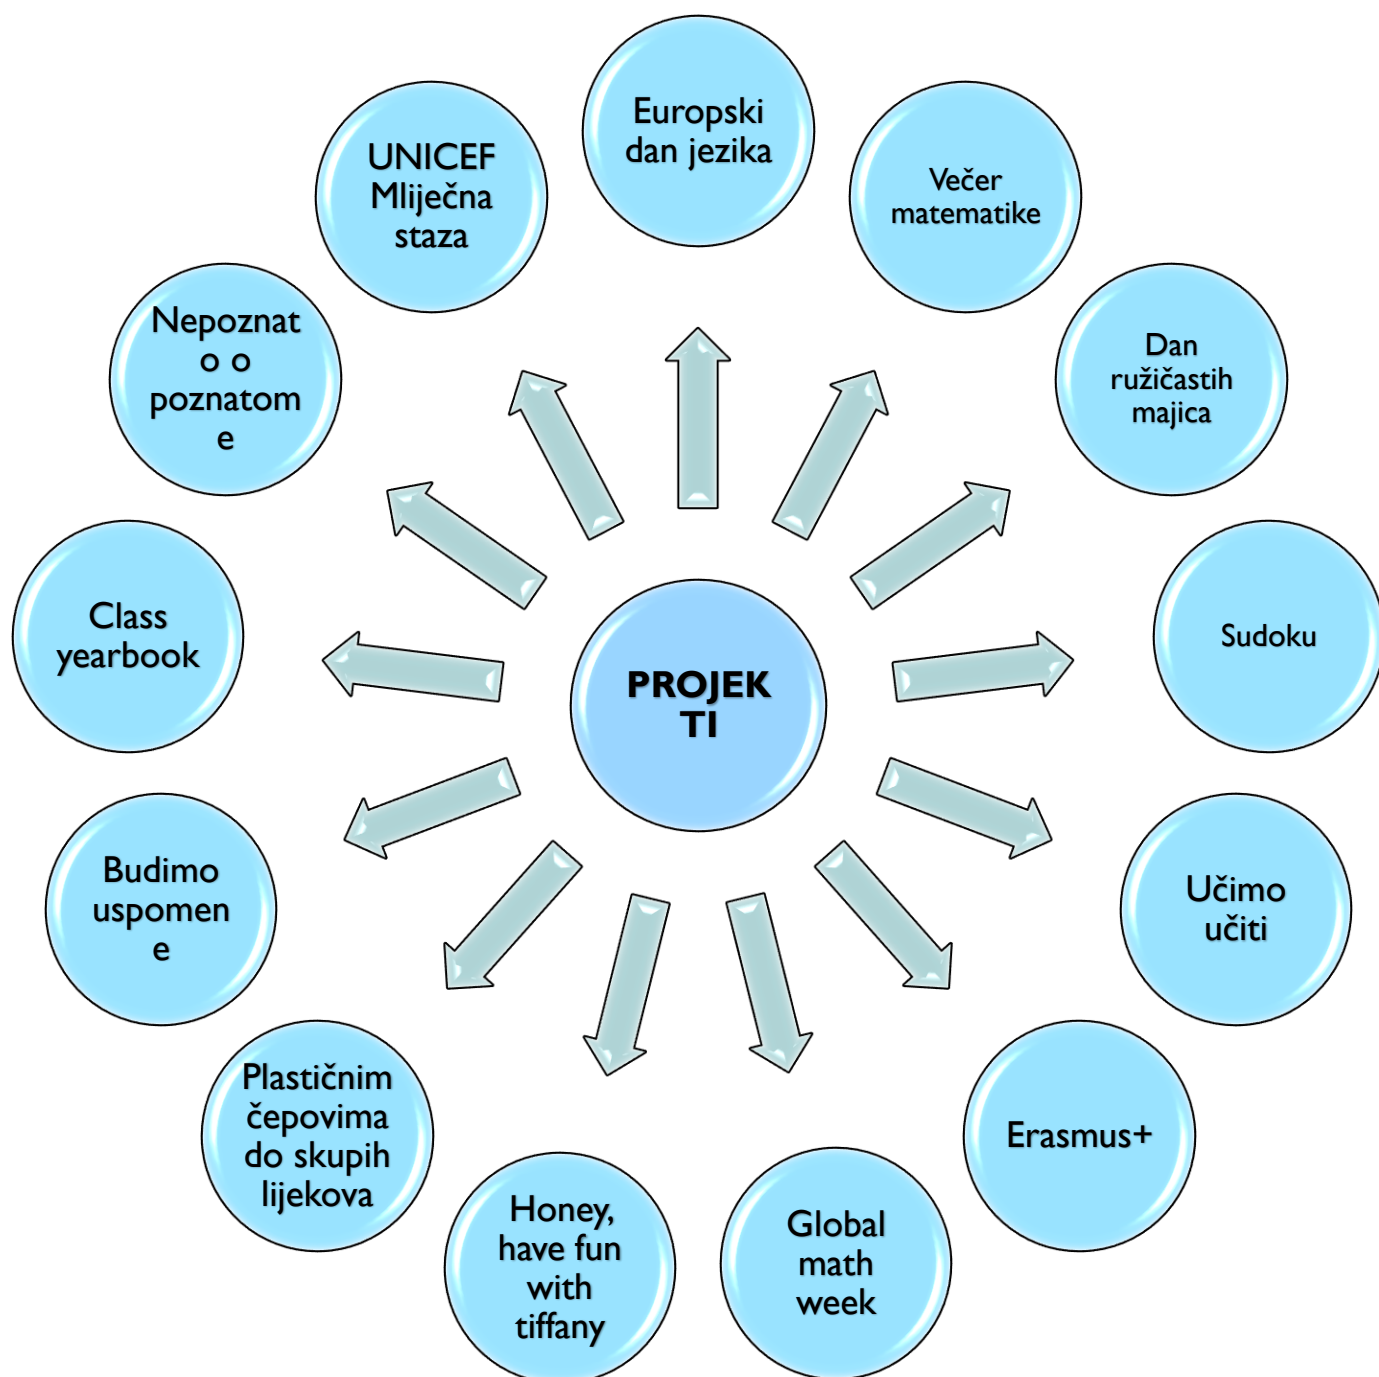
PROJEKTI

Europski dan jezika

Večer matematike

Dan ružičastih majica

Sudoku

Učimo učiti

Erasmus+

Global math week

Honey, have fun with tiffany

Plastičnim čepovima do skupih lijekova

Budimo uspomene

Class yearbook

Nepoznato o poznatome

UNICEF Mliječna staza